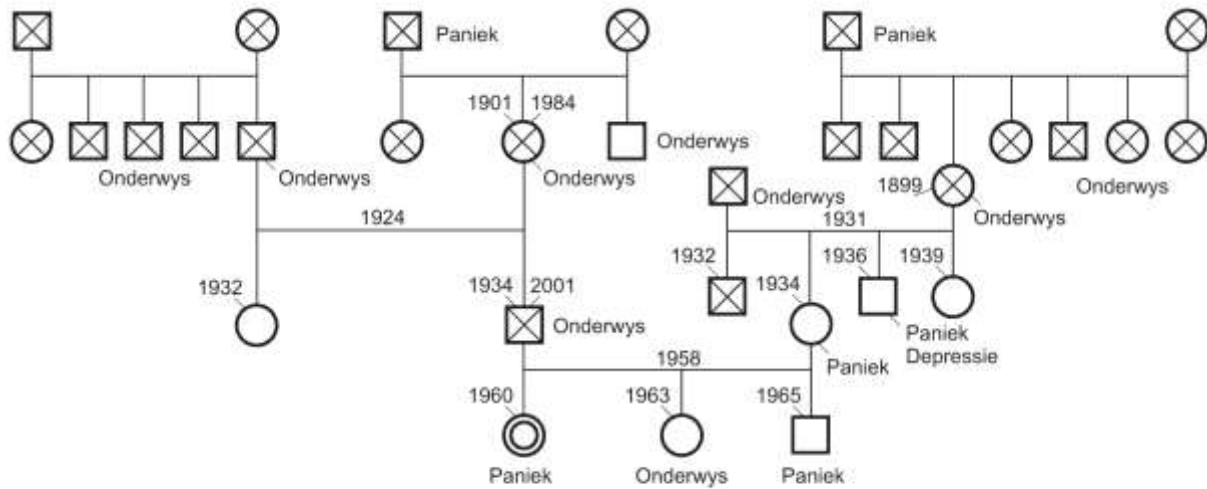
Paniek

Paniek

1901 1984

Onderwys

Onderwys

Onderwys

Onderwys

Onderwys

Onderwys

1899

Onderwys

1924

1931

1932

1936

1939

1932

1934 2001

1934

Onderwys

Paniek

Depressie

Paniek

1958

1960

1963

1965

Paniek

Onderwys

Paniek